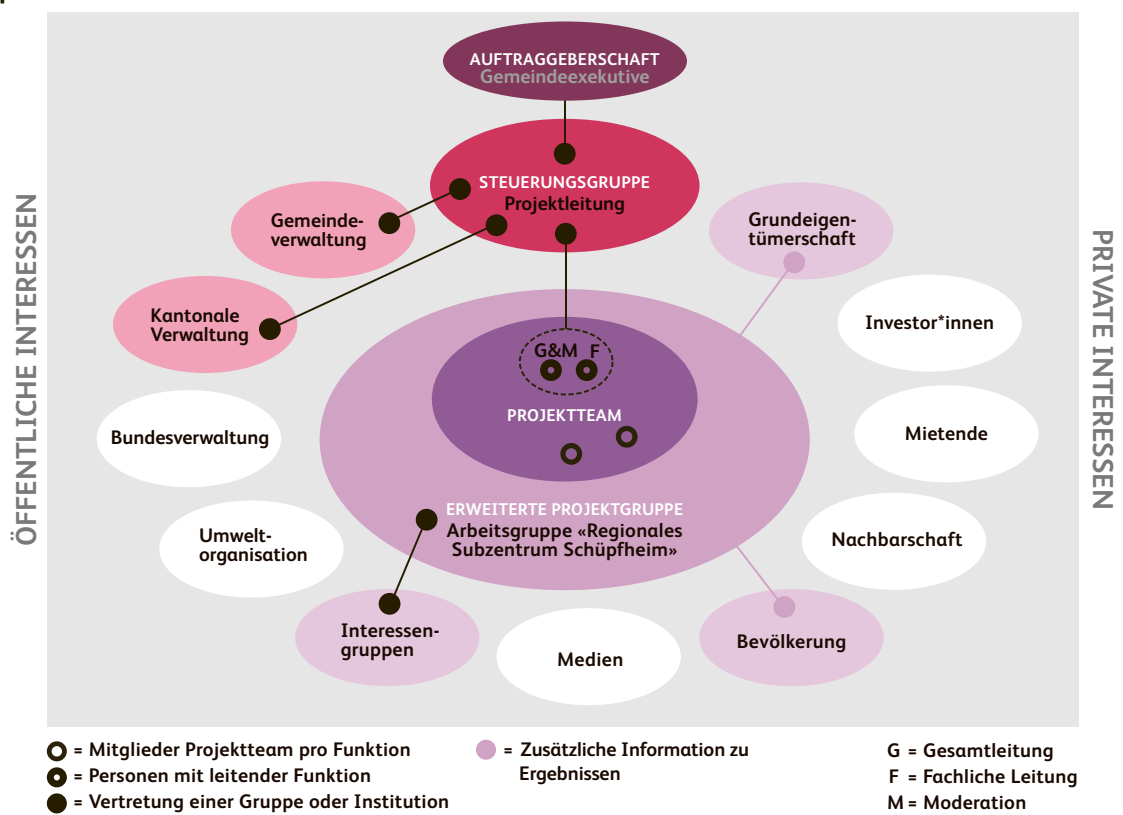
ÖFFENTLICHE INTERESSEN

AUFTRAGGEBERSCHAFT
Gemeindeexekutive

STEUERUNGSGRUPPE
Projektleitung

Gemeindeverwaltung

Kantonale Verwaltung

Grundeigentümerschaft

Investor*innen

G&M F

PROJEKTTEAM

Bundesverwaltung

Mietende

ERWEITERTE PROJEKTGRUPPE
Arbeitsgruppe «Regionales Subzentrum Schüpfheim»

Umweltorganisation

Nachbarschaft

Interessengruppen

Medien

Bevölkerung

PRIVATE INTERESSEN

= Mitglieder Projektteam pro Funktion
= Personen mit leitender Funktion
= Vertretung einer Gruppe oder Institution

= Zusätzliche Information zu Ergebnissen

G = Gesamtleitung
F = Fachliche Leitung
M = Moderation